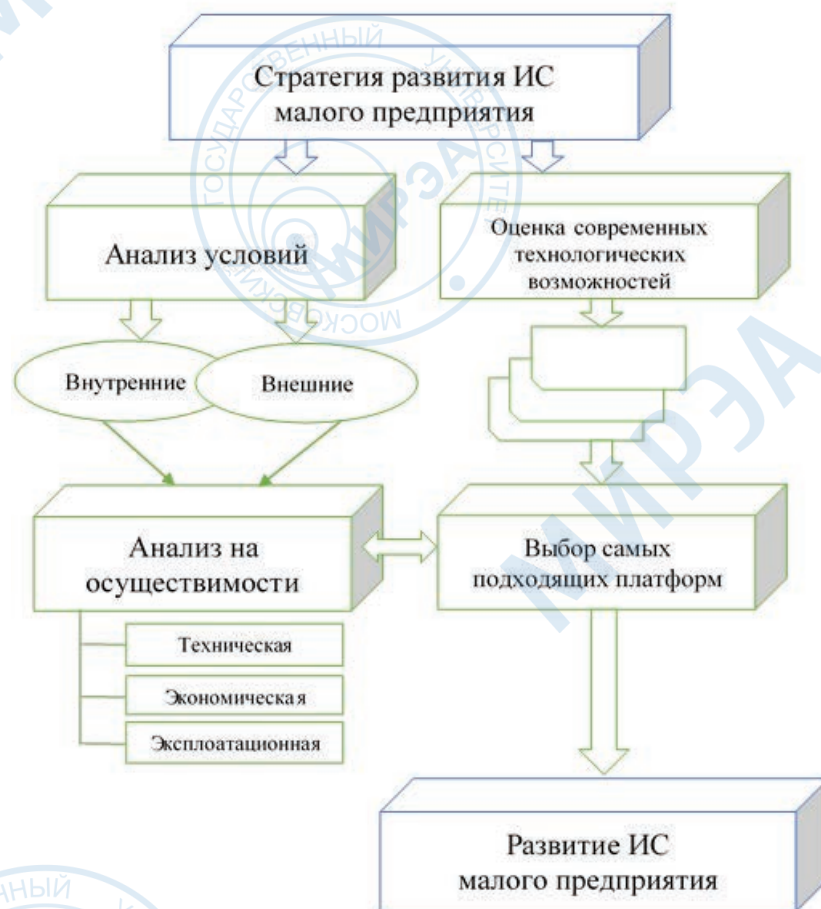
Стратегия развития ИС малого предприятия

Анализ условий

Оценка современных технологических возможностей

Внутренние

Внешние

Анализ на осуществимости

Выбор самых подходящих платформ

Техническая

Экономическая

Эксплоатационная

Развитие ИС малого предприятия

ГОСУДАРСТВЕННЫЙ УНИВЕРСИТЕТ МОСКОВСКИЙ МИРЭА

МИРЭА

МИРЭА

НЫЙ